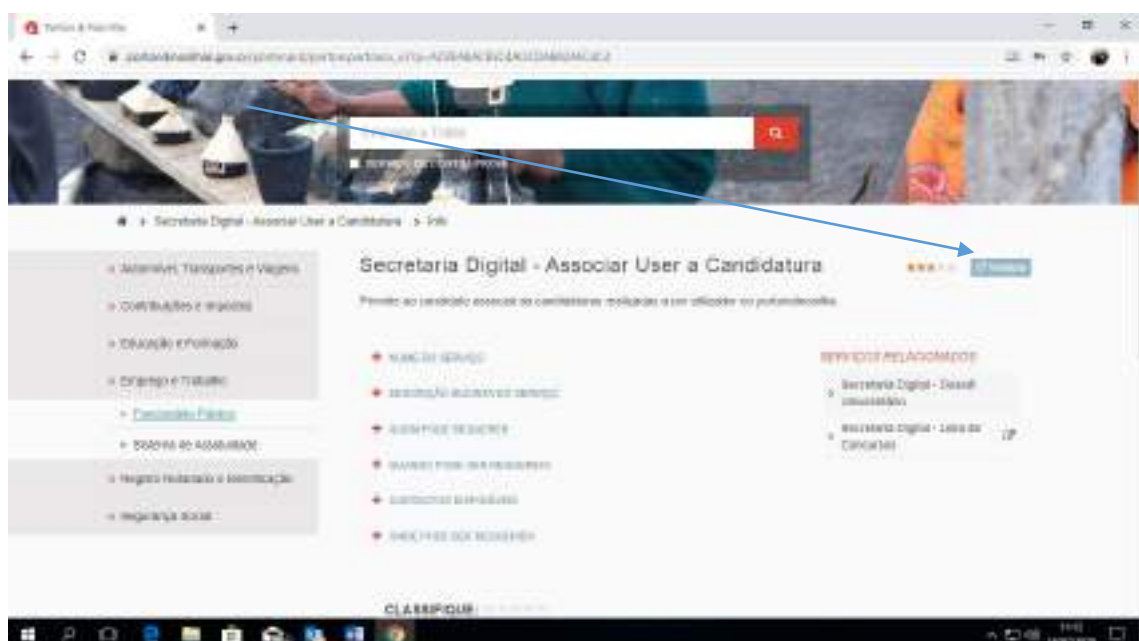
Secretaria Digital - Associar User a Candidatura

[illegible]

Secretaria Digital - Associar User a Candidatura

Permite ao candidato associar as candidaturas realizadas a um utilizador no portaldocidadão

» Mobilidade, Transportes e Viagens
» Contribuições e Impostos
» Educação e Formação
» Emprego e Trabalho
» Funcionalismo Público
» Sistema de Assiduidade
» Registo Nacional e Identificação
» Segurança Social

NOME DO SERVIÇO
DESCRIÇÃO DO SERVIÇO
QUEM PODE REQUERER
QUANDO PODE SER REQUERIDO
DOCUMENTOS NECESSÁRIOS
ONDE PODE SER REQUERIDO

SERVIÇOS RELACIONADOS
Secretaria Digital - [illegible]
Secretaria Digital - Lista de Concursos

CLASSIFIQUE